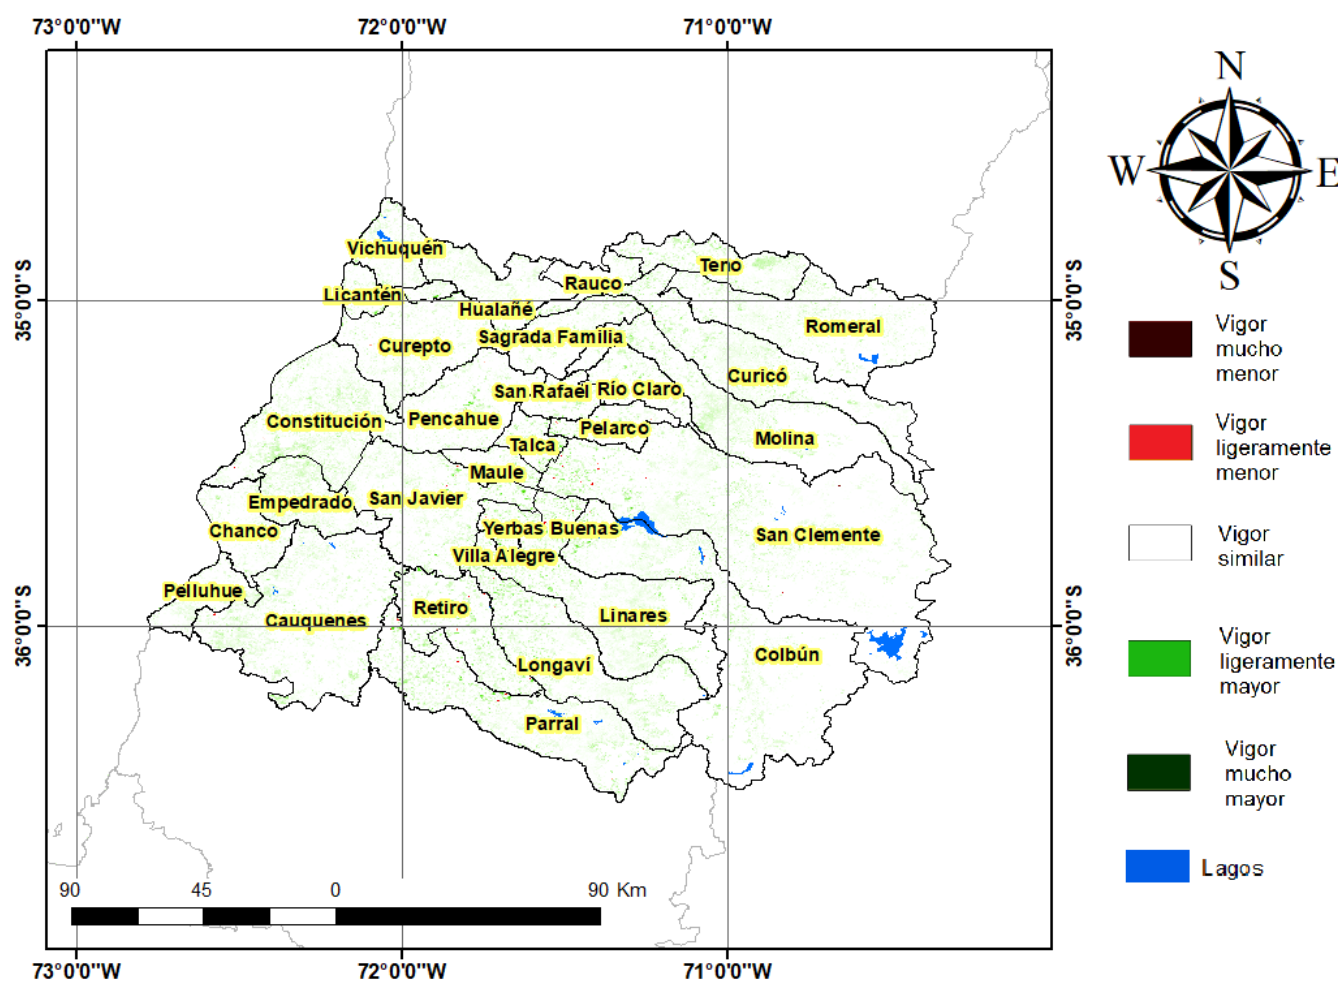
73°0'0"W 72°0'0"W 71°0'0"W

35°0'0"S 35°0'0"S

36°0'0"S 36°0'0"S

N
W E
S

Vichuquén
Licantén
Rauco
Teno
Hualañé
Romeral
Curepto
Sagrada Familia
Curicó
San Rafael
Río Claro
Constitución
Pencahue
Pelarco
Talca
Molina
Maule
Empedrado
San Javier
Yerbas Buenas
San Clemente
Chanco
Villa Alegre
Pelluhue
Cauquenes
Retiro
Linares
Colbún
Longaví
Parral

Vigor mucho menor
Vigor ligeramente menor
Vigor similar
Vigor ligeramente mayor
Vigor mucho mayor
Lagos

90 45 0 90 Km

73°0'0"W 72°0'0"W 71°0'0"W